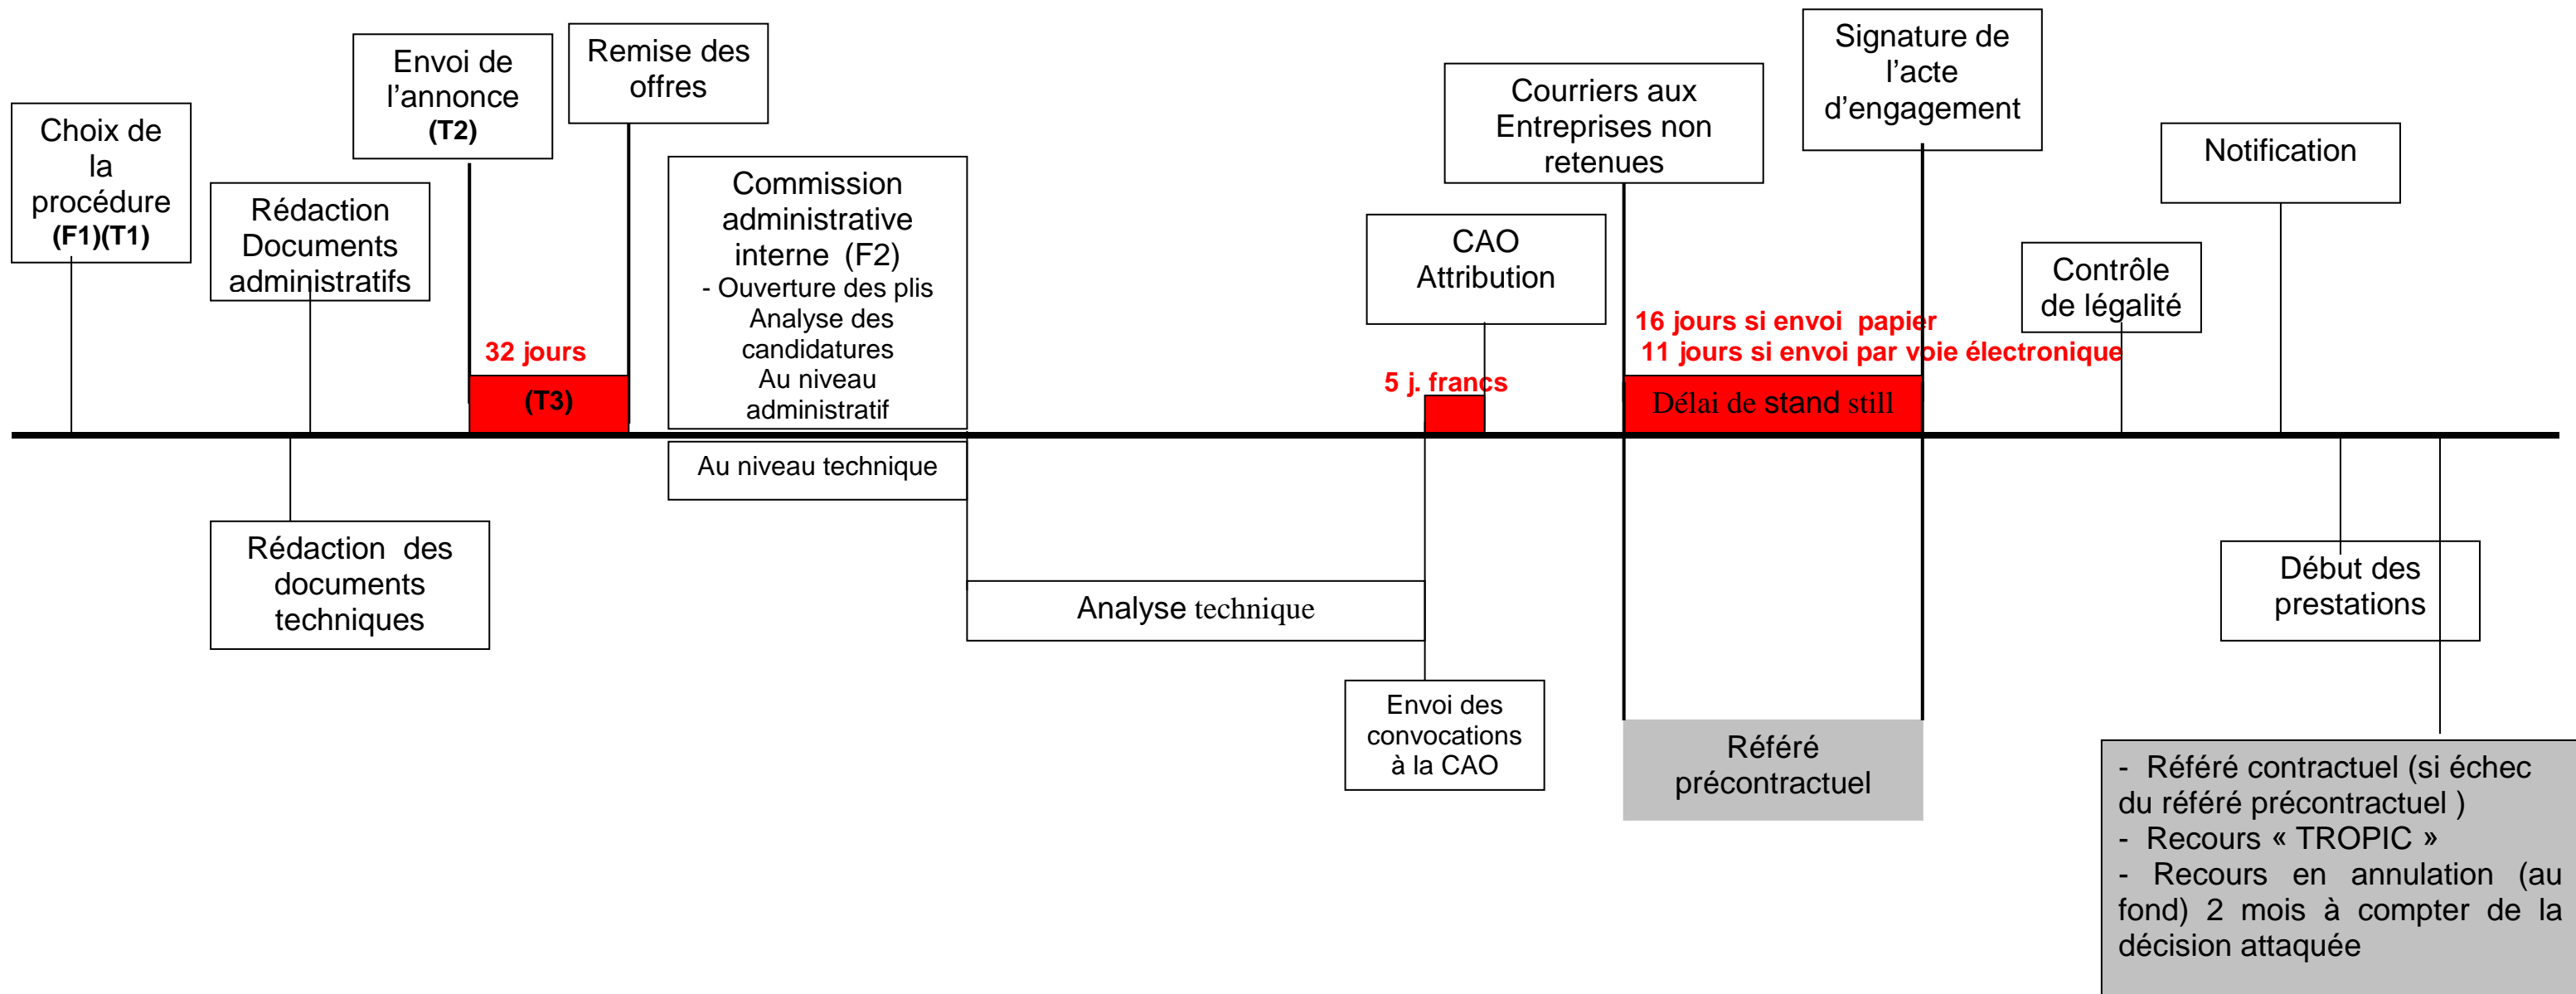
Choix de la procédure (F1)(T1)

Rédaction Documents administratifs

Envoi de l'annonce (T2)

Remise des offres

32 jours

(T3)

Commission administrative interne (F2)
- Ouverture des plis
Analyse des candidatures
Au niveau administratif

Au niveau technique

Rédaction des documents techniques

Analyse technique

CAO Attribution

5 j. francs

Envoi des convocations à la CAO

Courriers aux Entreprises non retenues

Signature de l'acte d'engagement

16 jours si envoi papier
11 jours si envoi par voie électronique

Délai de stand still

Référé précontractuel

Contrôle de légalité

Notification

Début des prestations

- Référé contractuel (si échec du référé précontractuel )
- Recours « TROPIC »
- Recours en annulation (au fond) 2 mois à compter de la décision attaquée